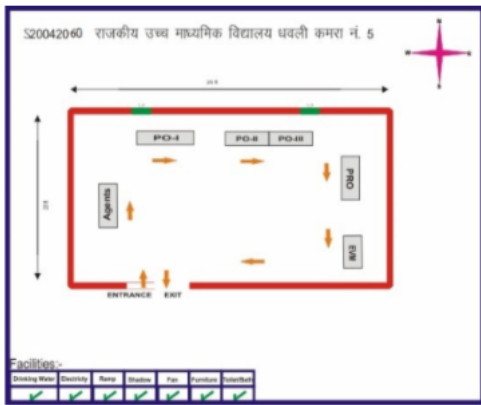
S20042060 राजकीय उच्च माध्यमिक विद्यालय धवली कमरा नं. 5

PO-I

PO-II PO-III

PRO

Agents

EVM

ENTRANCE EXIT

Facilities:-

| Drinking Water | Electricity | Ramp | Shadow | Fan | Furniture | Toilet/Bath |
|---|---|---|---|---|---|---|
| ✔ | ✔ | ✔ | ✔ | ✔ | ✔ | ✔ |